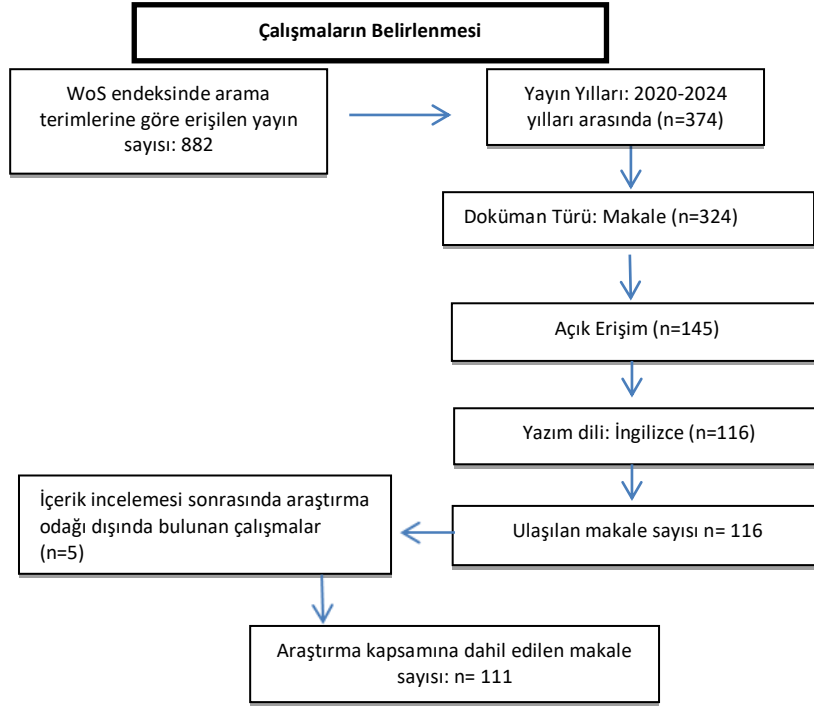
Çalışmaların Belirlenmesi

WoS endeksinde arama terimlerine göre erişilen yayın sayısı: 882

Yayın Yılları: 2020-2024 yılları arasında (n=374)

Doküman Türü: Makale (n=324)

Açık Erişim (n=145)

Yazım dili: İngilizce (n=116)

Ulaşılan makale sayısı n= 116

İçerik incelemesi sonrasında araştırma odağı dışında bulunan çalışmalar (n=5)

Araştırma kapsamına dahil edilen makale sayısı: n= 111